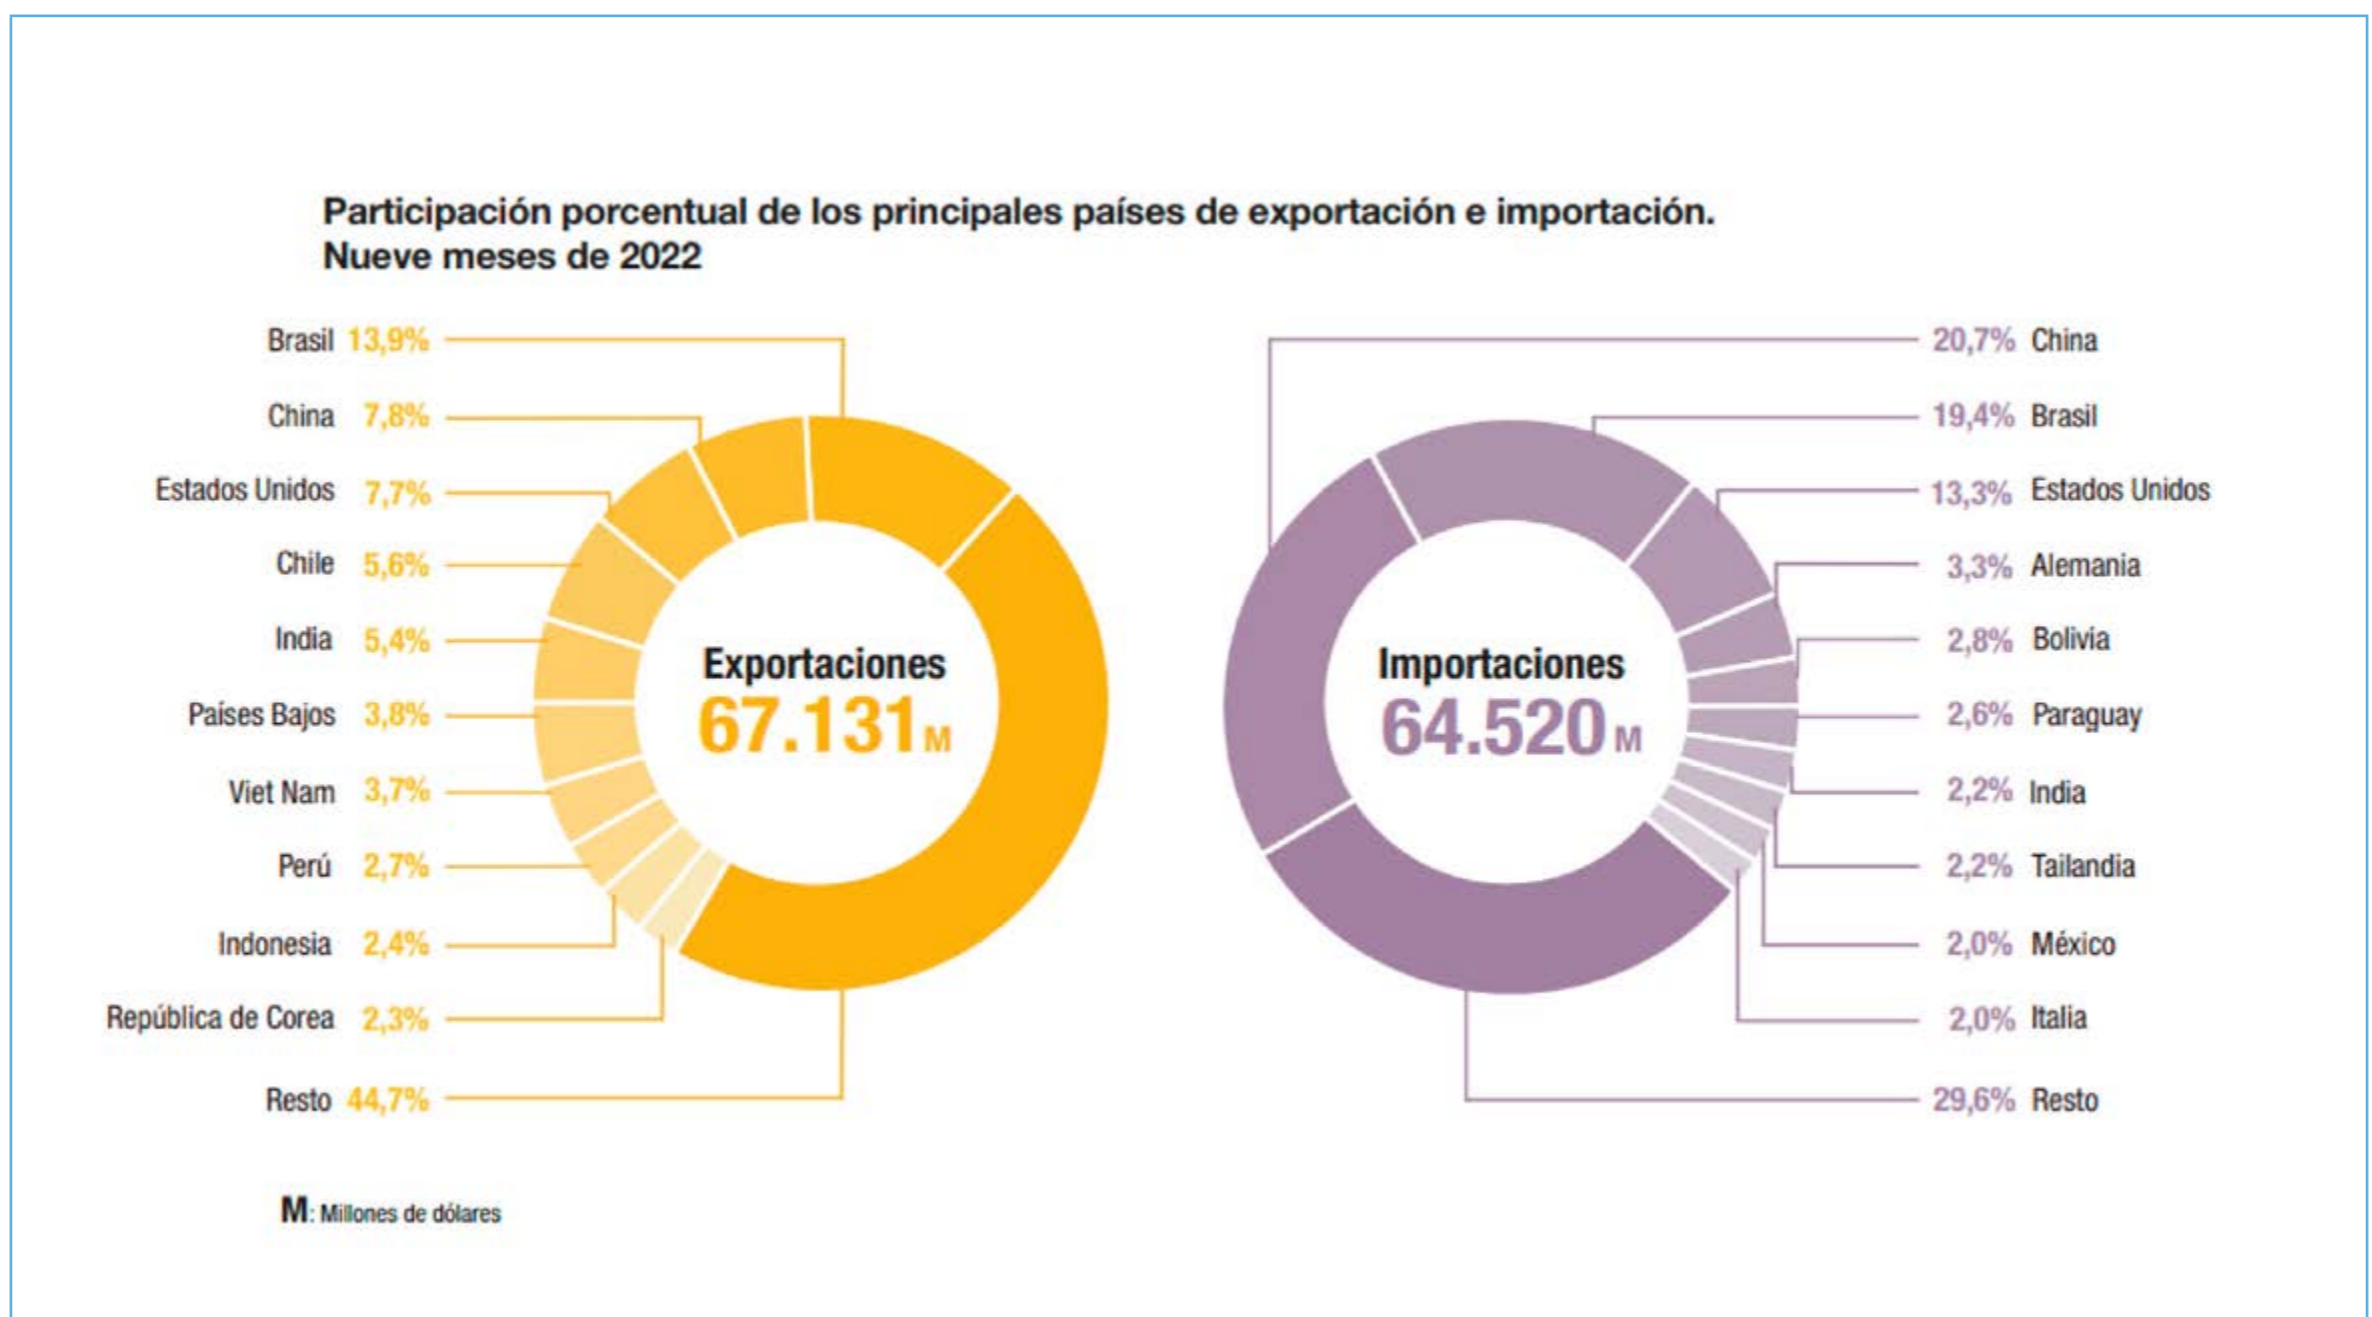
Participación porcentual de los principales países de exportación e importación.
Nueve meses de 2022

Brasil 13,9%
China 7,8%
Estados Unidos 7,7%
Chile 5,6%
India 5,4%
Países Bajos 3,8%
Viet Nam 3,7%
Perú 2,7%
Indonesia 2,4%
República de Corea 2,3%
Resto 44,7%

Exportaciones
67.131M

Importaciones
64.520M

20,7% China
19,4% Brasil
13,3% Estados Unidos
3,3% Alemania
2,8% Bolivia
2,6% Paraguay
2,2% India
2,2% Tailandia
2,0% México
2,0% Italia
29,6% Resto

M: Millones de dólares